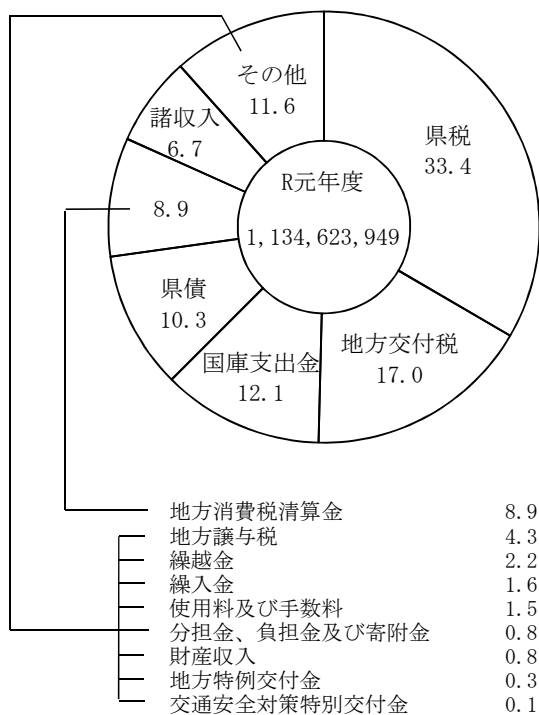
その他
11.6

県税
33.4

R元年度
1,134,623,949

諸収入
6.7

8.9

県債
10.3

国庫支出金
12.1

地方交付税
17.0

| | |
|---|---|
| 地方消費税清算金 | 8.9 |
| 地方譲与税 | 4.3 |
| 繰越金 | 2.2 |
| 繰入金 | 1.6 |
| 使用料及び手数料 | 1.5 |
| 分担金、負担金及び寄附金 | 0.8 |
| 財産収入 | 0.8 |
| 地方特例交付金 | 0.3 |
| 交通安全対策特別交付金 | 0.1 |